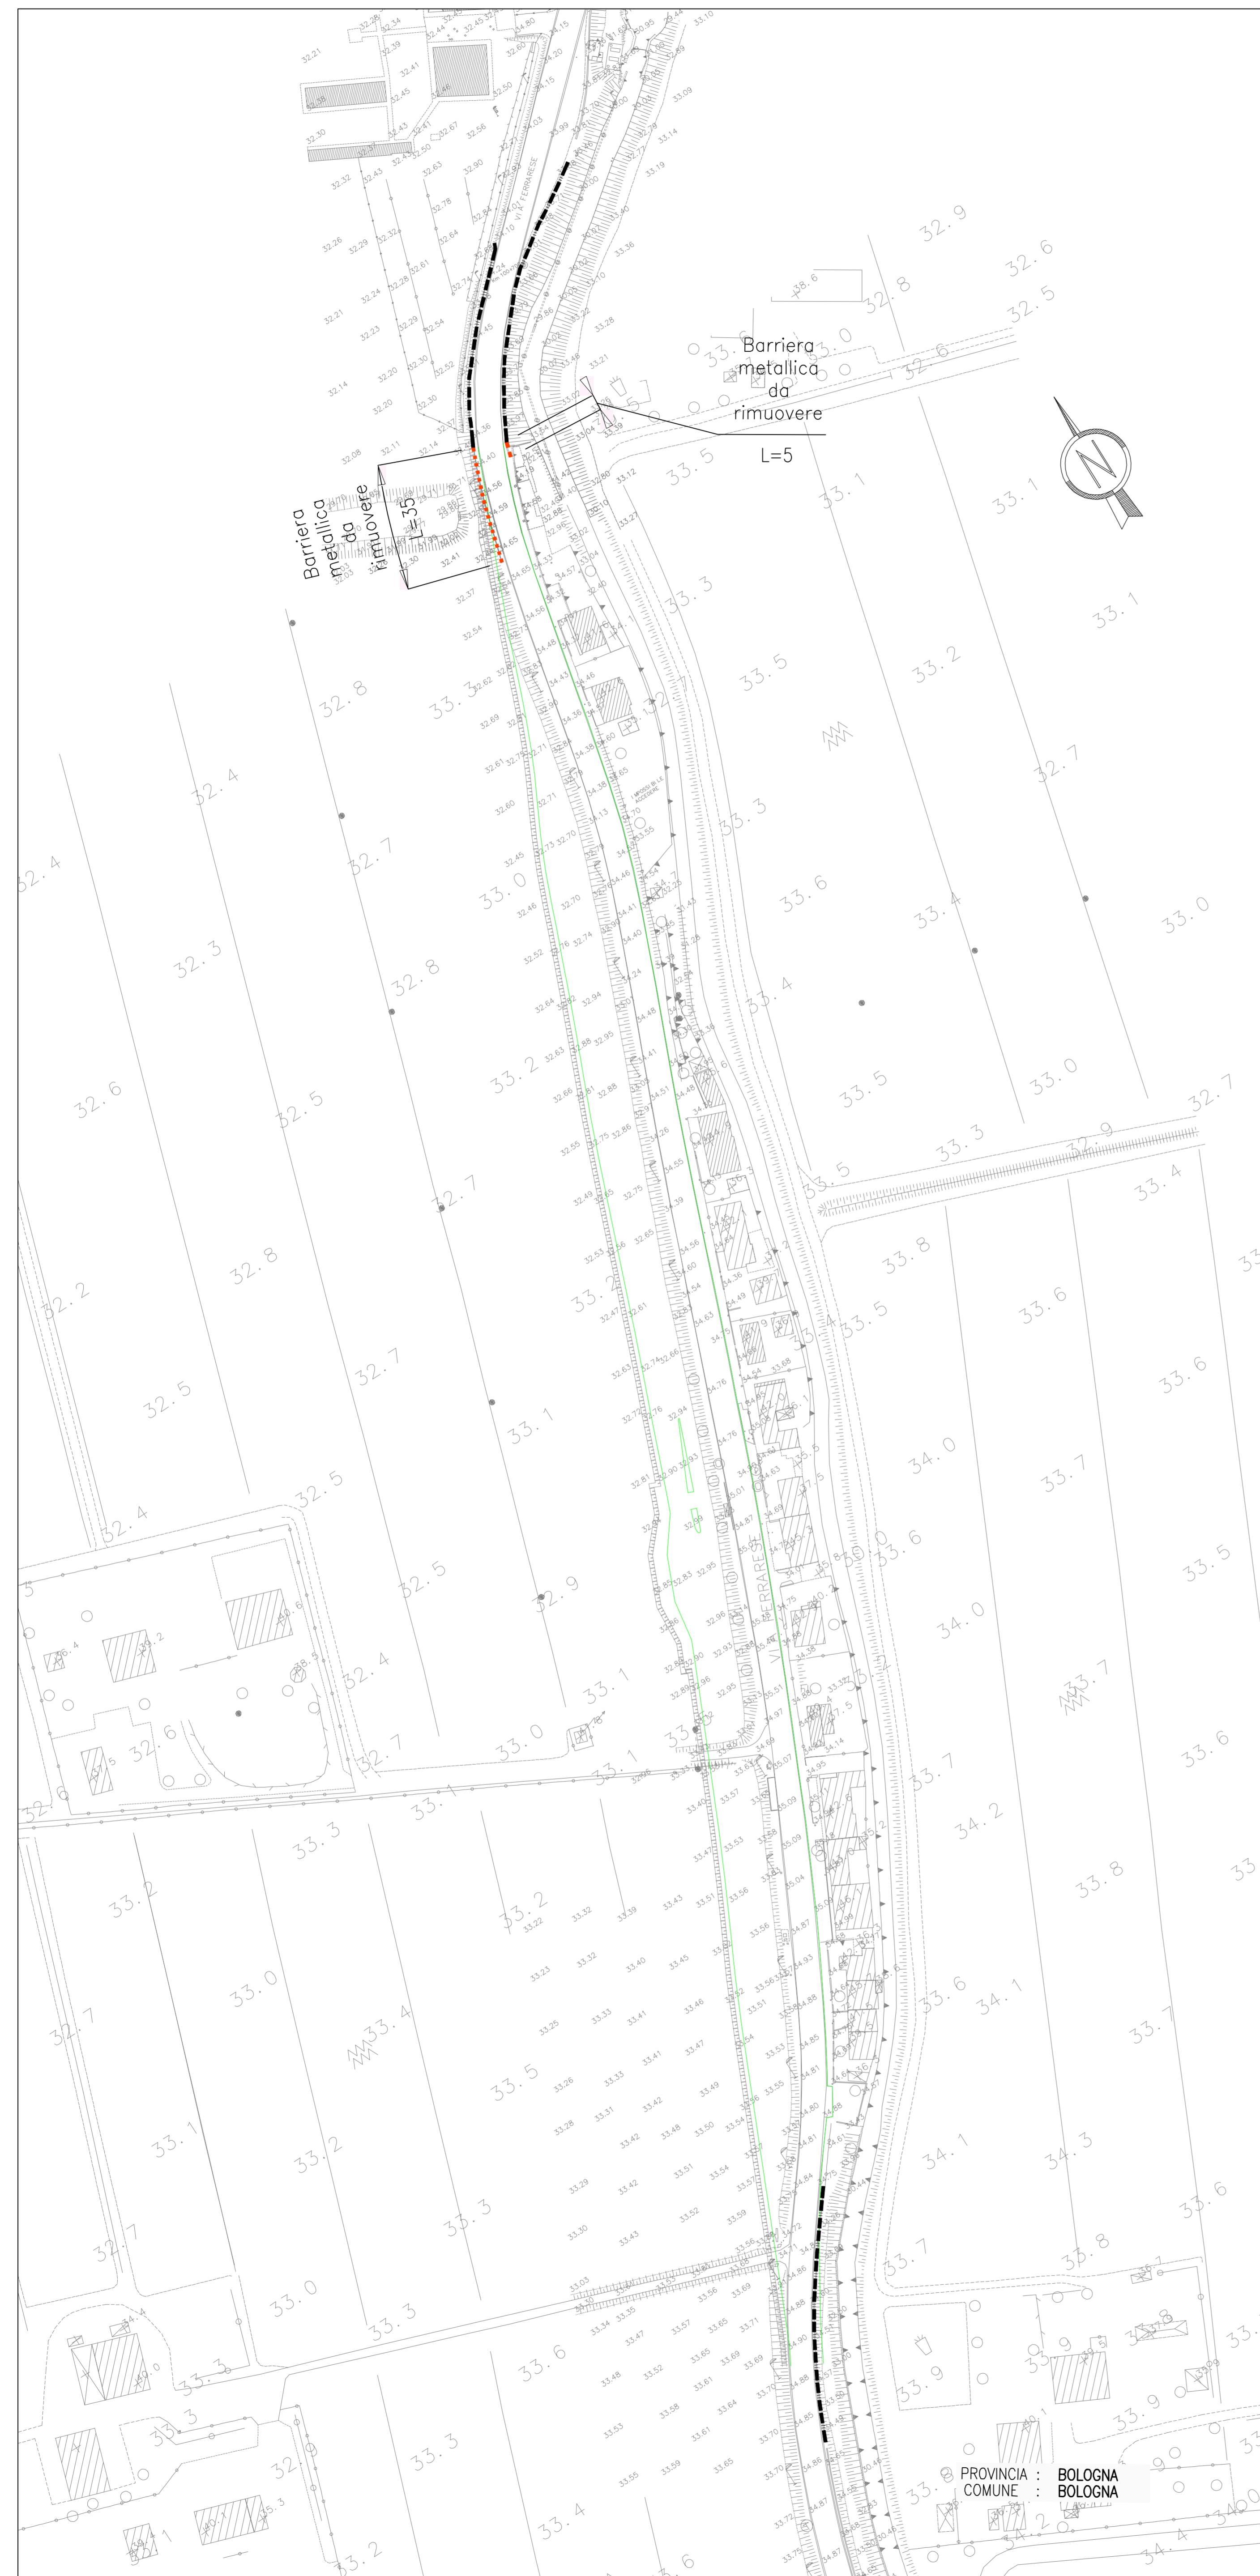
Barriera metallica da rimuovere

L=5

Barriera metallica da rimuovere

L=35

VIA FERRARESE

VIA FERRARESE

32.9
32.6
32.5
32.8
33.0
32.6
33.5
33.1
33.1
33.3
33.1
33.5
33.2
32.8
33.3
32.4
32.7
33.3
32.7
33.6
33.4
33.0
32.4
33.0
32.3
32.8
33.4
33.0
33.2
33.5
32.6
32.5
33.3
32.7
32.7
33.4
32.8
33.8
33.2
32.2
33.6
33.5
32.7
33.6
32.5
33.1
34.0
33.7
32.4
32.5
33.6
32.5
32.9
34.0
33.5
32.4
33.1
33.7
32.6
32.7
33.0
33.1
33.7
33.6
33.1
34.2
33.3
33.8
33.2
33.2
33.0
33.6
34.1
32.7
33.4
33.5
33.1
33.2
34.1
34.3
33.3
33.6
32.7
33.7
33.8
33.0
33.3
33.6
33.9
33.9
33.3
33.4
33.2

PROVINCIA : BOLOGNA
COMUNE : BOLOGNA